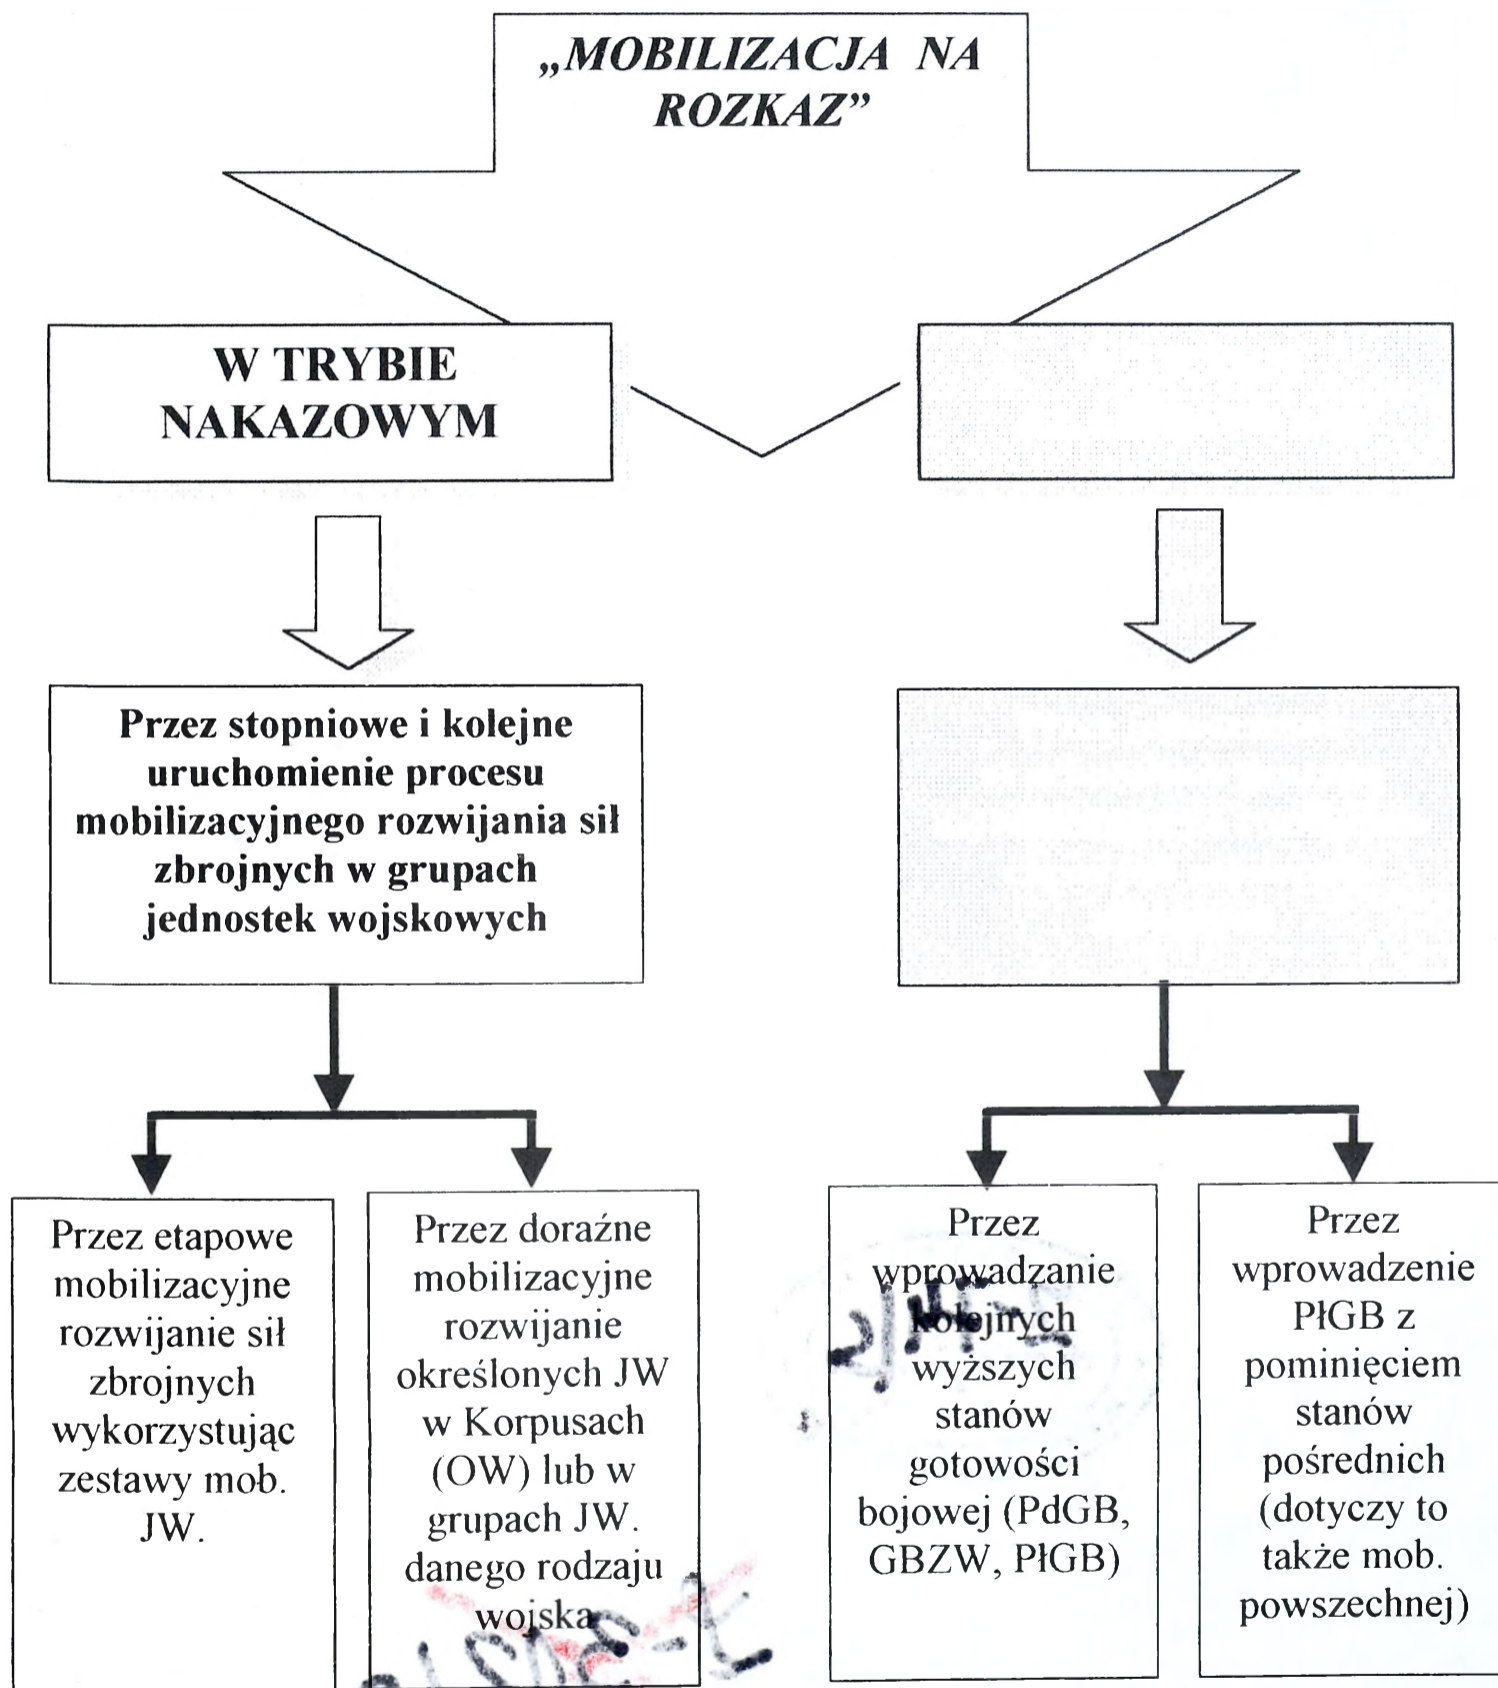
„MOBILIZACJA NA ROZKAZ”

W TRYBIE NAKAZOWYM

Przez stopniowe i kolejne uruchomienie procesu mobilizacyjnego rozwijania sił zbrojnych w grupach jednostek wojskowych

Przez etapowe mobilizacyjne rozwijanie sił zbrojnych wykorzystując zestawy mob. JW.

Przez doraźne mobilizacyjne rozwijanie określonych JW w Korpusach (OW) lub w grupach JW. danego rodzaju wojska

Przez wprowadzanie kolejnych wyższych stanów gotowości bojowej (PdGB, GBZW, PłGB)

Przez wprowadzenie PłGB z pominięciem stanów pośrednich (dotyczy to także mob. powszechnej)